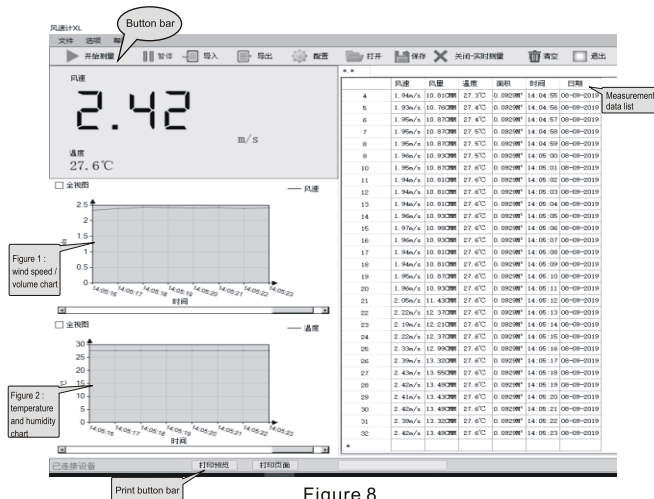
风速计XL

Button bar

文件 选项 帮

开始测量 暂停 导入 导出 配置 打开 保存 关闭-实时测量 清空 退出

风速

2.42

m/s

温度
27.6℃

全视图

— 风速

2.5
2
1.5
1
0.5
0

14:05:16 14:05:17 14:05:18 14:05:19 14:05:20 14:05:21 14:05:22 14:05:23
时间

Figure 1 : wind speed / volume chart

全视图

— 温度

30
25
20
15
10
5
0

14:05:16 14:05:17 14:05:18 14:05:19 14:05:20 14:05:21 14:05:22 14:05:23
时间

Figure 2 : temperature and humidity chart

| | 风速 | 风量 | 温度 | 面积 | 时间 | 日期 |
|---|---|---|---|---|---|---|
| 4 | 1.94m/s | 10.81CMM | 27.3℃ | 0.0929M² | 14:04:55 | 08-09-2019 |
| 5 | 1.93m/s | 10.76CMM | 27.4℃ | 0.0929M² | 14:04:56 | 08-09-2019 |
| 6 | 1.95m/s | 10.87CMM | 27.4℃ | 0.0929M² | 14:04:57 | 08-09-2019 |
| 7 | 1.95m/s | 10.87CMM | 27.5℃ | 0.0929M² | 14:04:58 | 08-09-2019 |
| 8 | 1.95m/s | 10.87CMM | 27.5℃ | 0.0929M² | 14:04:59 | 08-09-2019 |
| 9 | 1.96m/s | 10.93CMM | 27.5℃ | 0.0929M² | 14:05:00 | 08-09-2019 |
| 10 | 1.95m/s | 10.87CMM | 27.6℃ | 0.0929M² | 14:05:01 | 08-09-2019 |
| 11 | 1.94m/s | 10.81CMM | 27.6℃ | 0.0929M² | 14:05:02 | 08-09-2019 |
| 12 | 1.94m/s | 10.81CMM | 27.6℃ | 0.0929M² | 14:05:03 | 08-09-2019 |
| 13 | 1.94m/s | 10.81CMM | 27.6℃ | 0.0929M² | 14:05:04 | 08-09-2019 |
| 14 | 1.96m/s | 10.93CMM | 27.6℃ | 0.0929M² | 14:05:05 | 08-09-2019 |
| 15 | 1.97m/s | 10.98CMM | 27.6℃ | 0.0929M² | 14:05:06 | 08-09-2019 |
| 16 | 1.96m/s | 10.93CMM | 27.6℃ | 0.0929M² | 14:05:07 | 08-09-2019 |
| 17 | 1.94m/s | 10.81CMM | 27.6℃ | 0.0929M² | 14:05:08 | 08-09-2019 |
| 18 | 1.94m/s | 10.81CMM | 27.6℃ | 0.0929M² | 14:05:09 | 08-09-2019 |
| 19 | 1.95m/s | 10.87CMM | 27.6℃ | 0.0929M² | 14:05:10 | 08-09-2019 |
| 20 | 1.96m/s | 10.93CMM | 27.6℃ | 0.0929M² | 14:05:11 | 08-09-2019 |
| 21 | 2.05m/s | 11.43CMM | 27.6℃ | 0.0929M² | 14:05:12 | 08-09-2019 |
| 22 | 2.22m/s | 12.37CMM | 27.6℃ | 0.0929M² | 14:05:13 | 08-09-2019 |
| 23 | 2.19m/s | 12.21CMM | 27.6℃ | 0.0929M² | 14:05:14 | 08-09-2019 |
| 24 | 2.22m/s | 12.37CMM | 27.6℃ | 0.0929M² | 14:05:15 | 08-09-2019 |
| 25 | 2.33m/s | 12.99CMM | 27.6℃ | 0.0929M² | 14:05:16 | 08-09-2019 |
| 26 | 2.39m/s | 13.32CMM | 27.6℃ | 0.0929M² | 14:05:17 | 08-09-2019 |
| 27 | 2.43m/s | 13.55CMM | 27.6℃ | 0.0929M² | 14:05:18 | 08-09-2019 |
| 28 | 2.42m/s | 13.49CMM | 27.6℃ | 0.0929M² | 14:05:19 | 08-09-2019 |
| 29 | 2.41m/s | 13.43CMM | 27.6℃ | 0.0929M² | 14:05:20 | 08-09-2019 |
| 30 | 2.42m/s | 13.49CMM | 27.6℃ | 0.0929M² | 14:05:21 | 08-09-2019 |
| 31 | 2.39m/s | 13.32CMM | 27.6℃ | 0.0929M² | 14:05:22 | 08-09-2019 |
| 32 | 2.42m/s | 13.49CMM | 27.6℃ | 0.0929M² | 14:05:23 | 08-09-2019 |

Measurement data list

已连接设备 打印预览 打印页面

Print button bar

Figure 8